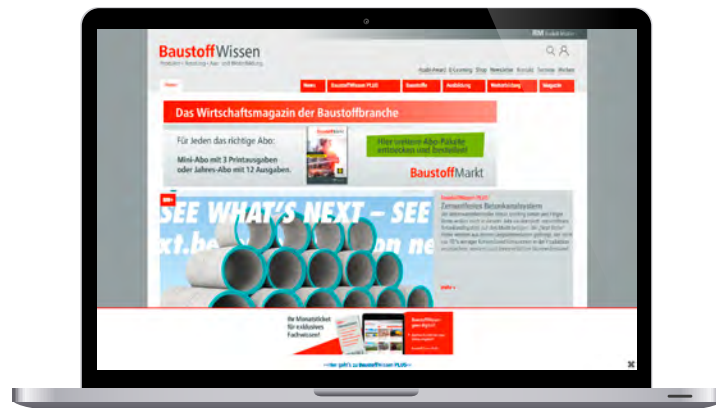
RM

BaustoffWissen

Produkte • Beratung • Aus- und Weiterbildung

Home

News

BaustoffWissen PLUS

Baustoffe

Ausbildung

Weiterbildung

Magazin

Das Wirtschaftsmagazin der Baustoffbranche

Für Jeden das richtige Abo:

Mini-Abo mit 3 Printausgaben oder Jahres-Abo mit 12 Ausgaben.

BaustoffMarkt

SEE WHAT'S NEXT – SEE

xt.be

Zementfreies Betonkanalsystem

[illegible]

BaustoffWissen PLUS

Ihr Monatsticket für exklusives Fachwissen!

---> Hier geht's zu BaustoffWissen PLUS <---